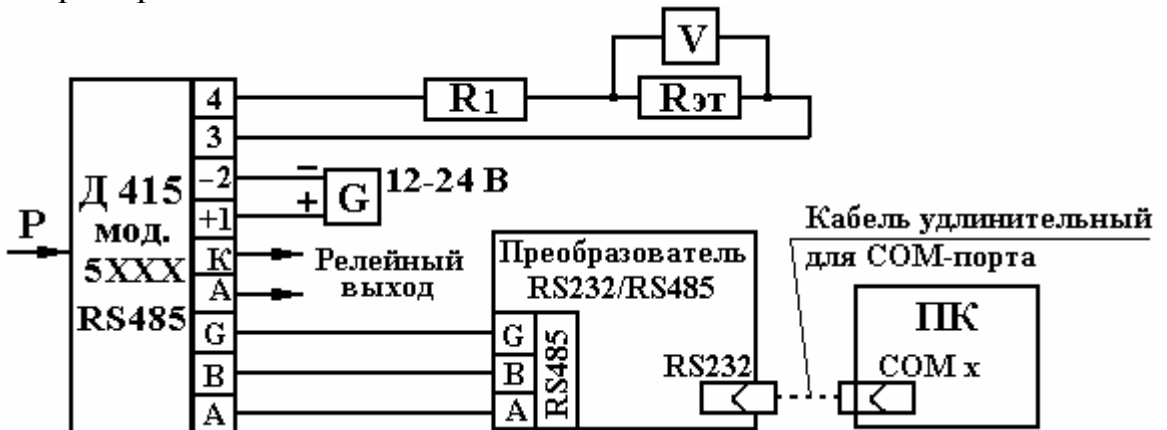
V

4

$R_1$

$R_{эт}$

3

Д 415

мод.

5XXX

RS485

−2

+1

−

+

G

12-24 В

P

К

А

Релейный выход

G

B

A

Преобразователь RS232/RS485

G

B

A

RS485

RS232

Кабель удлинительный для COM-порта

ПК

COM x